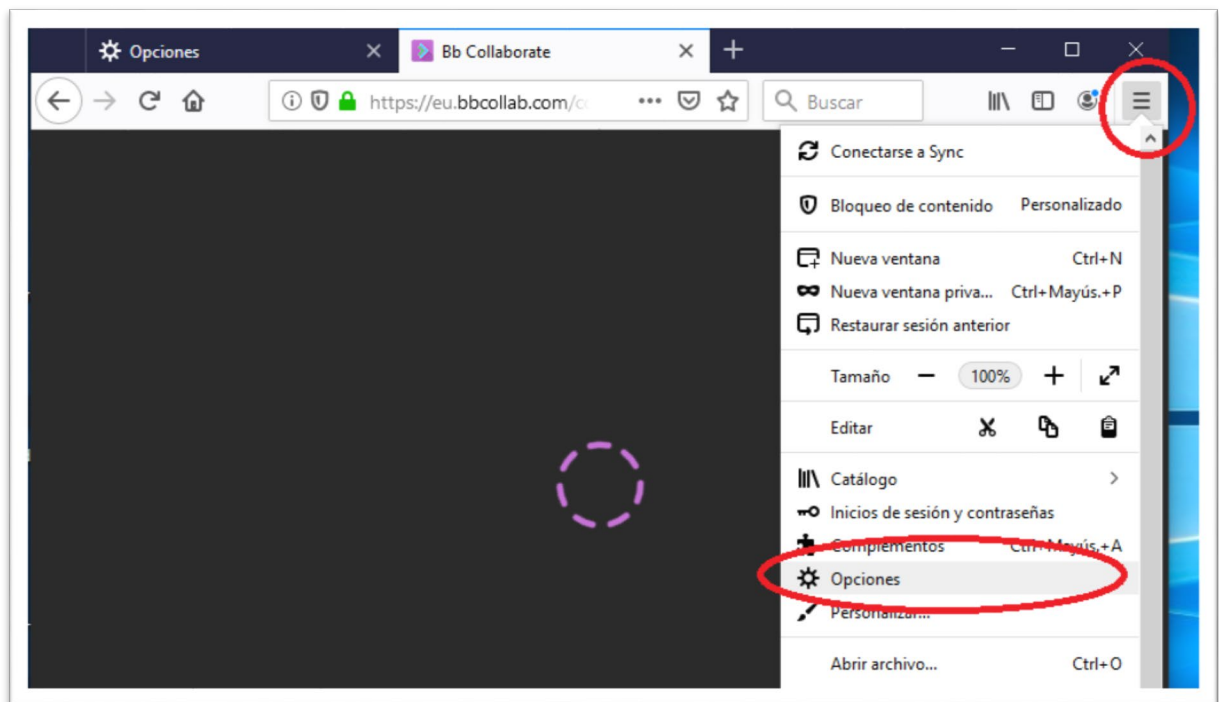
Opciones
Bb Collaborate
https://eu.bbcollab.com/c
Buscar
Conectarse a Sync
Bloqueo de contenido Personalizado
Nueva ventana Ctrl+N
Nueva ventana priva... Ctrl+Mayús.+P
Restaurar sesión anterior
Tamaño 100%
Editar
Catálogo
Inicios de sesión y contraseñas
Complementos Ctrl+Mayús.+A
Opciones
Personalizar...
Abrir archivo... Ctrl+O